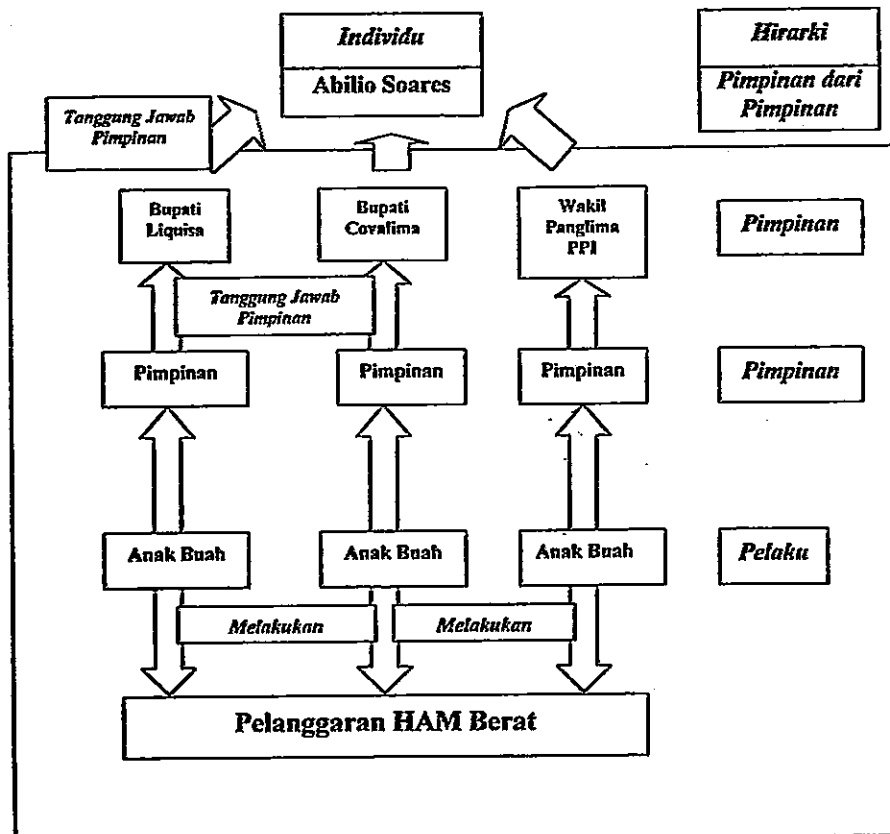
Individu

Abilio Soares

Hirarki

Pimpinan dari Pimpinan

Tanggung Jawab Pimpinan

Bupati Liquisa

Bupati Covalima

Wakil Panglima PPI

Pimpinan

Tanggung Jawab Pimpinan

Pimpinan

Pimpinan

Pimpinan

Pimpinan

Anak Buah

Anak Buah

Anak Buah

Pelaku

Melakukan

Melakukan

Pelanggaran HAM Berat